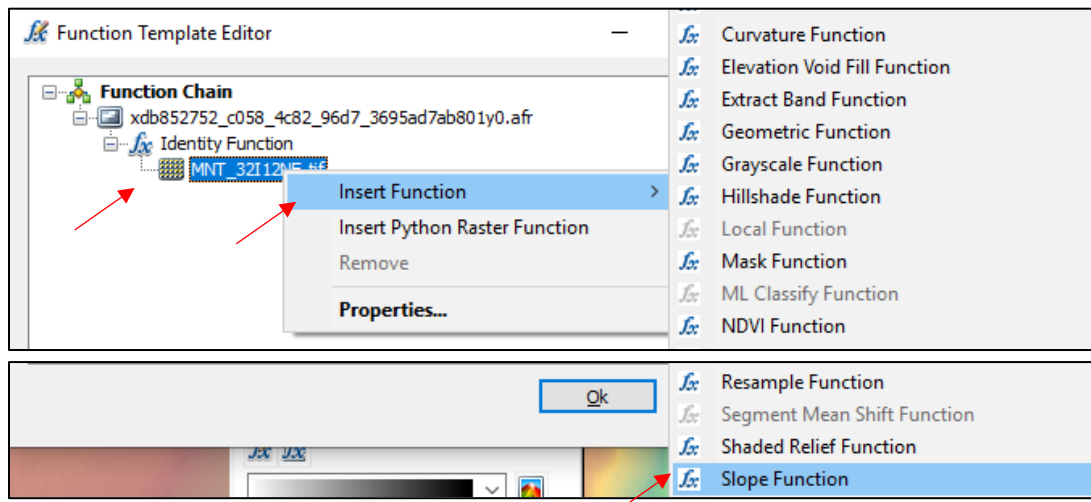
Function Template Editor

Function Chain
xdb852752_c058_4c82_96d7_3695ad7ab801y0.afr
Identity Function
MNT_32I12NE.tif

Insert Function
Insert Python Raster Function
Remove
Properties...

Curvature Function
Elevation Void Fill Function
Extract Band Function
Geometric Function
Grayscale Function
Hillshade Function
Local Function
Mask Function
ML Classify Function
NDVI Function

Ok

Resample Function
Segment Mean Shift Function
Shaded Relief Function
Slope Function